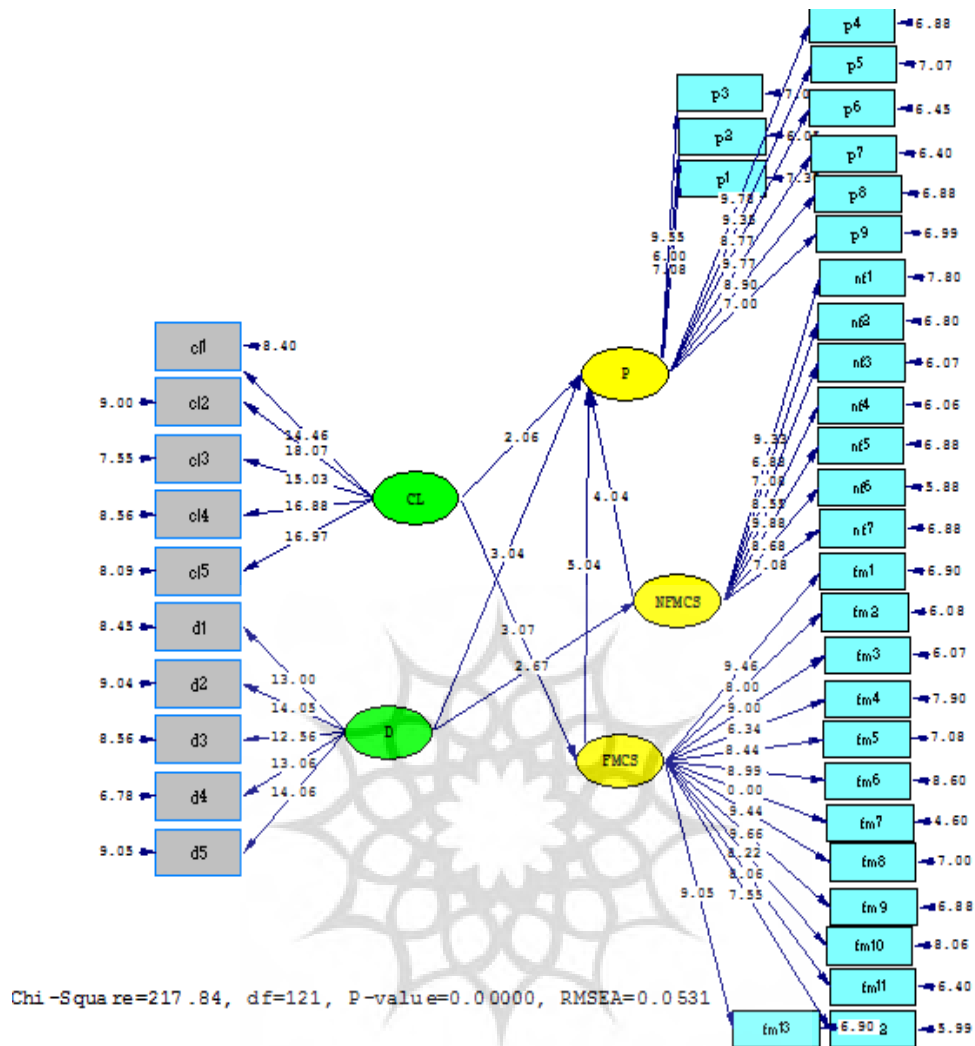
p4 6.88
p5 7.07
p3 7.0
p6 6.45
p2 6.0
p7 6.40
p1 7.3
p8 6.88
p9 6.99
9.76
9.35
8.77
9.77
8.90
7.00
9.55
6.00
7.08
nf1 7.80
nf2 6.80
nf3 6.07
nf4 6.06
nf5 6.88
nf6 5.88
nf7 6.88
9.33
6.88
7.06
8.55
9.88
8.68
7.08
cl1 8.40
9.00 cl2
7.55 cl3
8.56 cl4
8.09 cl5
14.46
18.07
15.03
16.88
16.97
CL
2.06
P
4.04
3.04
5.04
NFMCS
3.07
2.67
8.45 d1
9.04 d2
8.56 d3
6.78 d4
9.05 d5
13.00
14.05
12.56
13.06
14.06
D
FMCS
fm1 6.90
fm2 6.08
fm3 6.07
fm4 7.90
fm5 7.08
fm6 8.60
fm7 4.60
fm8 7.00
fm9 6.88
fm10 8.06
fm11 6.40
fm13
6.90 2 5.99
9.46
8.00
9.00
6.34
8.44
8.99
0.00
9.44
9.66
8.22
8.06
7.55
9.05
Chi-Square=217.84, df=121, P-value=0.00000, RMSEA=0.0531